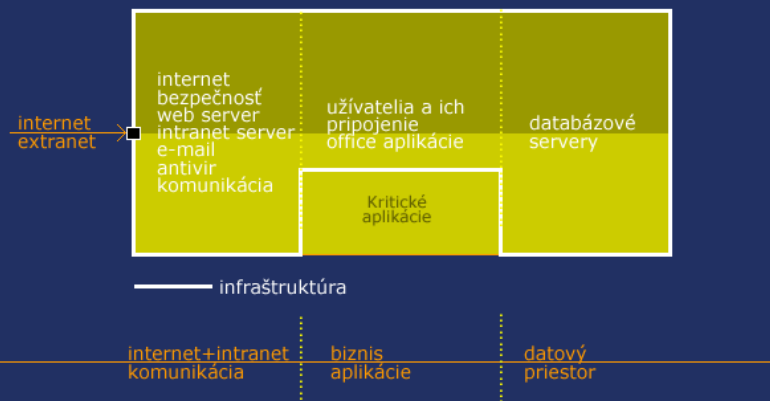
internet
extranet

internet
bezpečnosť
web server
intranet server
e-mail
antivir
komunikácia

užívatelia a ich
pripojenie
office aplikácie

databázové
servery

Kritické
aplikácie

infraštruktúra

internet+intranet
komunikácia

biznis
aplikácie

datový
priestor